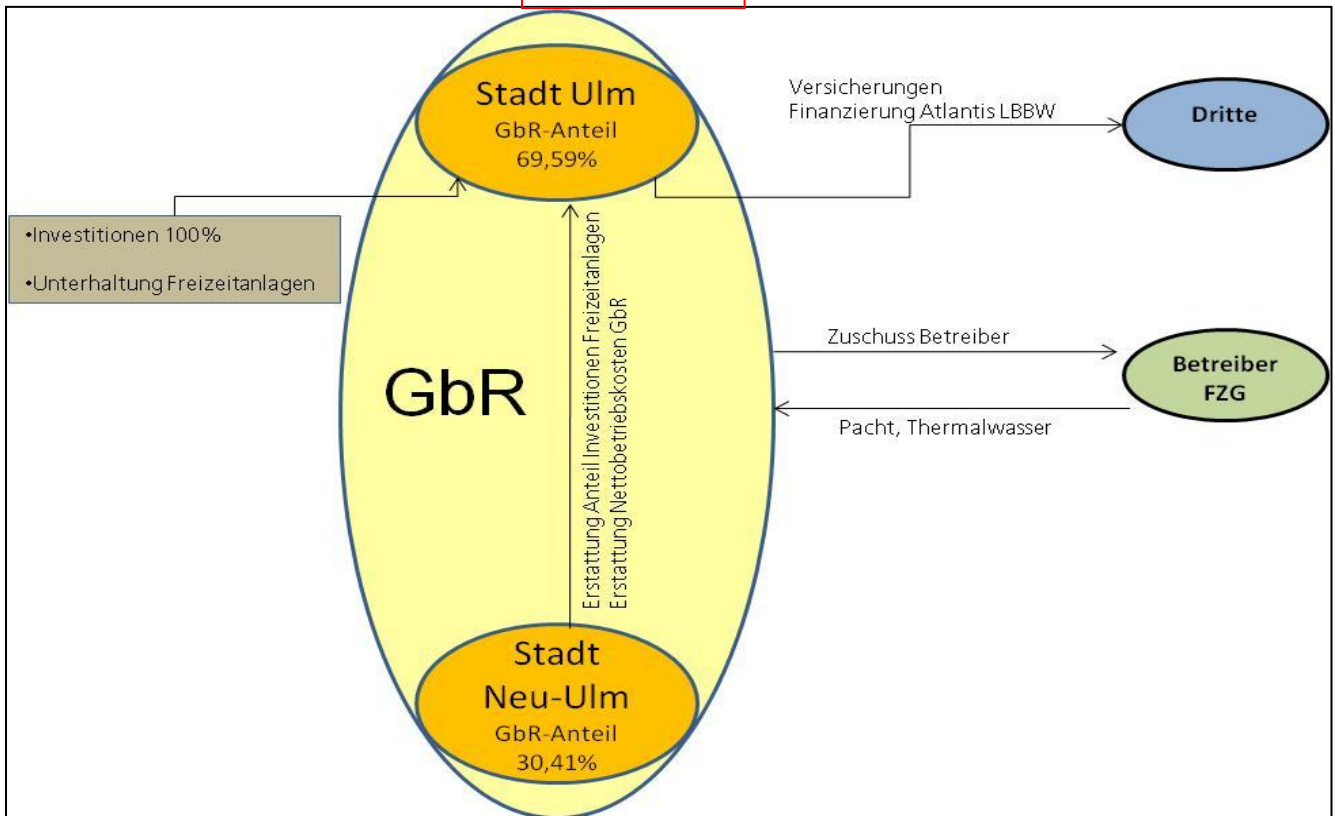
Stadt Ulm
GbR-Anteil
69,59%

Versicherungen
Finanzierung Atlantis LBBW

Dritte

•Investitionen 100%

•Unterhaltung Freizeitanlagen

Erstattung Anteil Investitionen Freizeitanlagen
Erstattung Nettobetriebskosten GbR

GbR

Zuschuss Betreiber

Betreiber FZG

Pacht, Thermalwasser

Stadt
Neu-Ulm
GbR-Anteil
30,41%